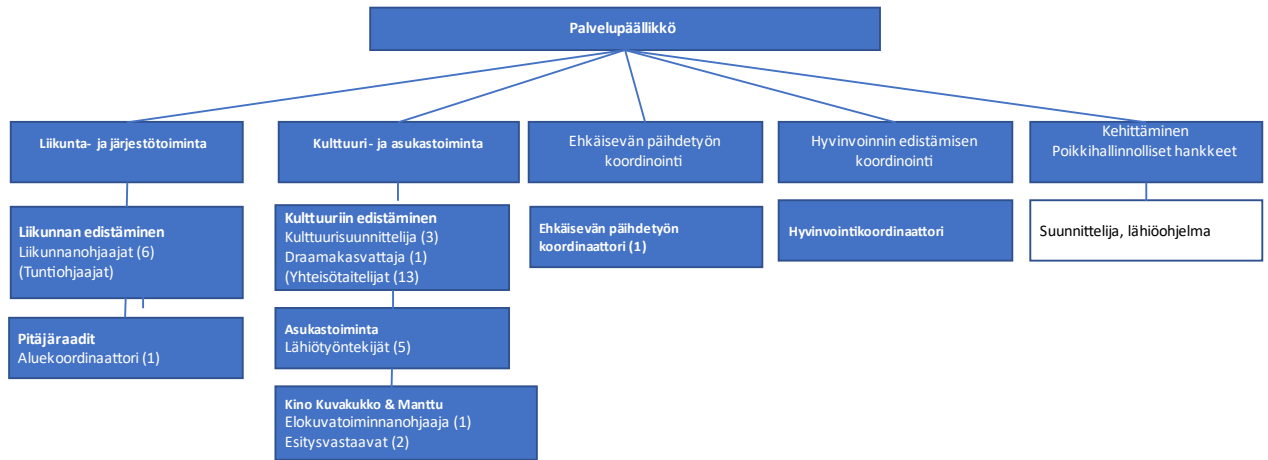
Palvelupäällikkö

Liikunta- ja järjestötoiminta

Liikunnan edistäminen
Liikunnanohjaajat (6)
(Tuntiohjaajat)

Pitäjäraadit
Aluekoordinaattori (1)

Kulttuuri- ja asukastoiminta

Kulttuuriin edistäminen
Kulttuurisuunnittelija (3)
Draamakasvattaja (1)
(Yhteisötaitelijat (13)

Asukastoiminta
Lähiötyöntekijät (5)

Kino Kuvakukko & Manttu
Elokuvatoiminnanohjaaja (1)
Esitysvastaavat (2)

Ehkäisevän päihdetyön koordinointi

Ehkäisevän päihdetyön koordinaattori (1)

Hyvinvoinnin edistämisen koordinointi

Hyvinvointikoordinaattori

Kehittäminen
Poikkihallinnolliset hankkeet

Suunnittelija, lähiöohjelma